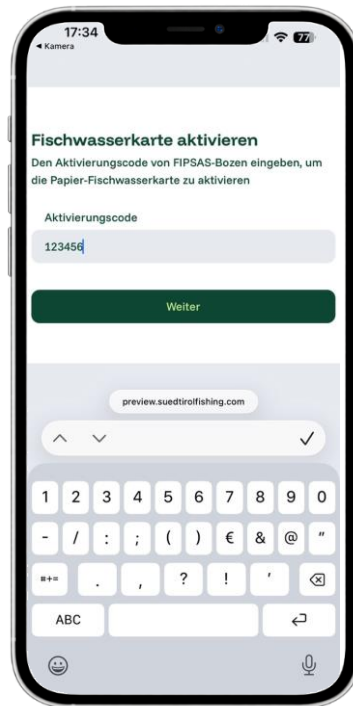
17:34
◀ Kamera
77

Fischwasserkarte aktivieren
Den Aktivierungscode von FIPSAS-Bozen eingeben, um die Papier-Fischwasserkarte zu aktivieren

Aktivierungscode
123456

Weiter

preview.suedtirolfishing.com

1 2 3 4 5 6 7 8 9 0
- / : ; ( ) € & @ "
#+= . , ? ! '
ABC